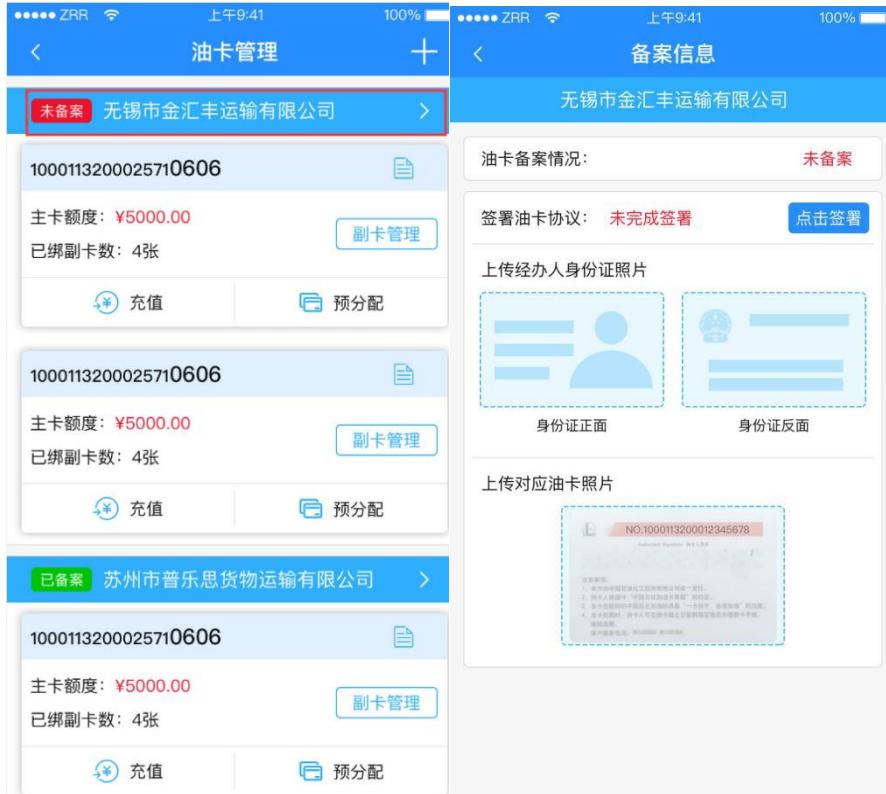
●●●●● ZRR 上午9:41 100%

<

油卡管理

+

未备案 无锡市金汇丰运输有限公司 >

10001132000257106​06

主卡额度：¥5000.00

已绑副卡数：4张

副卡管理

充值

预分配

1000113200025710606

主卡额度：¥5000.00

已绑副卡数：4张

副卡管理

充值

预分配

已备案 苏州市普乐思货物运输有限公司 >

1000113200025710606

主卡额度：¥5000.00

已绑副卡数：4张

副卡管理

充值

预分配

●●●●● ZRR 上午9:41 100%

<

备案信息

无锡市金汇丰运输有限公司

油卡备案情况：

未备案

签署油卡协议：

未完成签署

点击签署

上传经办人身份证照片

身份证正面

身份证反面

上传对应油卡照片

NO.1000113200012345678

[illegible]